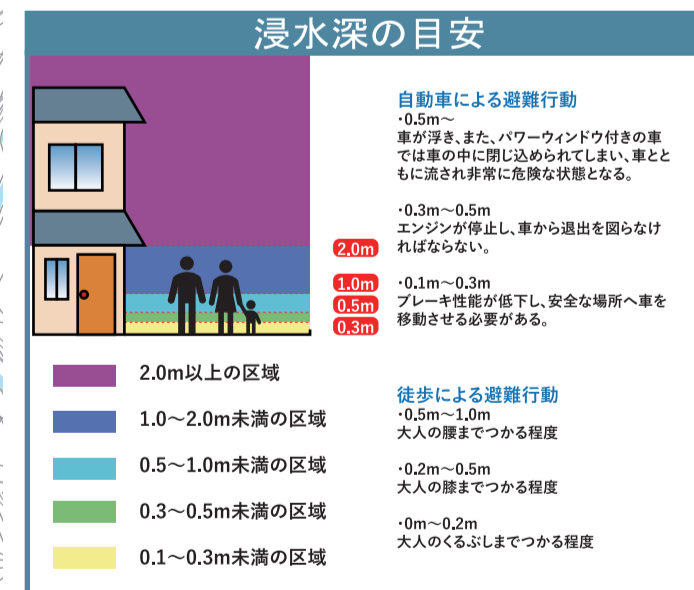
浸水深の目安

2.0m
1.0m
0.5m
0.3m

2.0m以上の区域
1.0～2.0m未満の区域
0.5～1.0m未満の区域
0.3～0.5m未満の区域
0.1～0.3m未満の区域

自動車による避難行動
・0.5m～
車が浮き、また、パワーウィンドウ付きの車では車の中に閉じ込められてしまい、車とともに流され非常に危険な状態となる。

・0.3m～0.5m
エンジンが停止し、車から退出を図らなければならない。

・0.1m～0.3m
ブレーキ性能が低下し、安全な場所へ車を移動させる必要がある。

徒歩による避難行動
・0.5m～1.0m
大人の腰までつかる程度

・0.2m～0.5m
大人の膝までつかる程度

・0m～0.2m
大人のくるぶしまでつかる程度